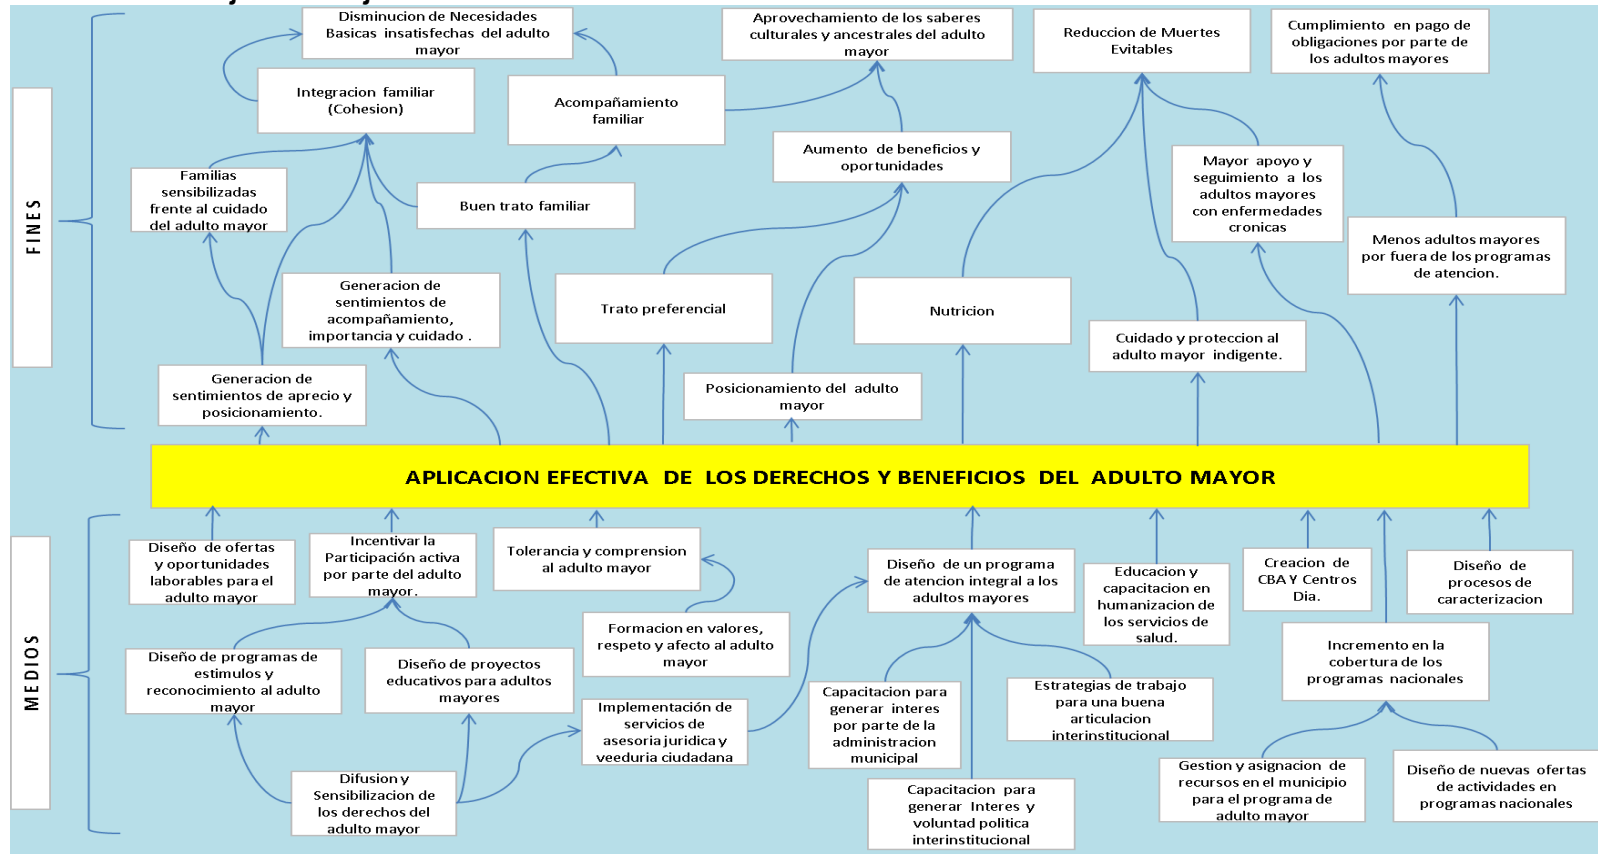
FINES

Disminucion de Necesidades Basicas insatisfechas del adulto mayor

Aprovechamiento de los saberes culturales y ancestrales del adulto mayor

Reduccion de Muertes Evitables

Cumplimiento en pago de obligaciones por parte de los adultos mayores

Integracion familiar (Cohesion)

Acompañamiento familiar

Aumento de beneficios y oportunidades

Mayor apoyo y seguimiento a los adultos mayores con enfermedades cronicas

Familias sensibilizadas frente al cuidado del adulto mayor

Buen trato familiar

Menos adultos mayores por fuera de los programas de atencion.

Generacion de sentimientos de acompañamiento, importancia y cuidado .

Trato preferencial

Nutricion

Cuidado y proteccion al adulto mayor indigente.

Generacion de sentimientos de aprecio y posicionamiento.

Posicionamiento del adulto mayor

APLICACION EFECTIVA DE LOS DERECHOS Y BENEFICIOS DEL ADULTO MAYOR

MEDIOS

Diseño de ofertas y oportunidades laborables para el adulto mayor

Incentivar la Participación activa por parte del adulto mayor.

Tolerancia y comprension al adulto mayor

Diseño de un programa de atencion integral a los adultos mayores

Educacion y capacitacion en humanizacion de los servicios de salud.

Creacion de CBA Y Centros Dia.

Diseño de procesos de caracterizacion

Formacion en valores, respeto y afecto al adulto mayor

Diseño de programas de estimulos y reconocimiento al adulto mayor

Diseño de proyectos educativos para adultos mayores

Incremento en la cobertura de los programas nacionales

Capacitacion para generar interes por parte de la administracion municipal

Estrategias de trabajo para una buena articulacion interinstitucional

Implementación de servicios de asesoria juridica y veeduria ciudadana

Gestion y asignacion de recursos en el municipio para el programa de adulto mayor

Diseño de nuevas ofertas de actividades en programas nacionales

Difusion y Sensibilizacion de los derechos del adulto mayor

Capacitacion para generar Interes y voluntad politica interinstitucional